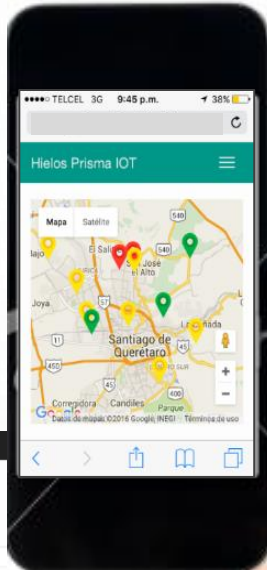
●●●●○ TELCEL 3G 9:45 p.m. 38%

Hielos Prisma IOT

Mapa Satélite

El Salitre
San José el Alto
Joya
Santiago de Querétaro
La Loma
Corregidora
Candiles
Parque
57
540
11
400

Google Datos de mapas ©2016 Google, INEGI Términos de uso